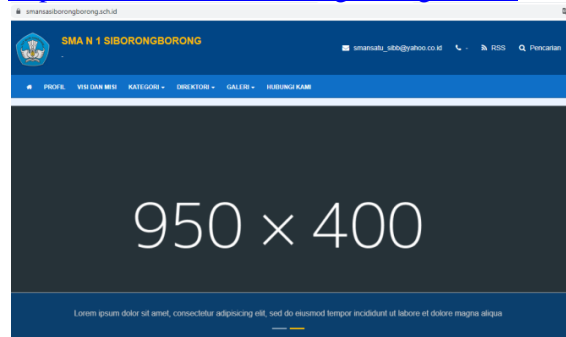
smansasiborongborong.sch.id

SMA N 1 SIBORONGBORONG
-

smansatu_sibb@yahoo.co.id
-
RSS
Pencarian

PROFIL
VISI DAN MISI
KATEGORI
DIREKTORI
GALERI
HUBUNGI KAMI

950 × 400

Lorem ipsum dolor sit amet, consectetur adipisicing elit, sed do eiusmod tempor incididunt ut labore et dolore magna aliqua